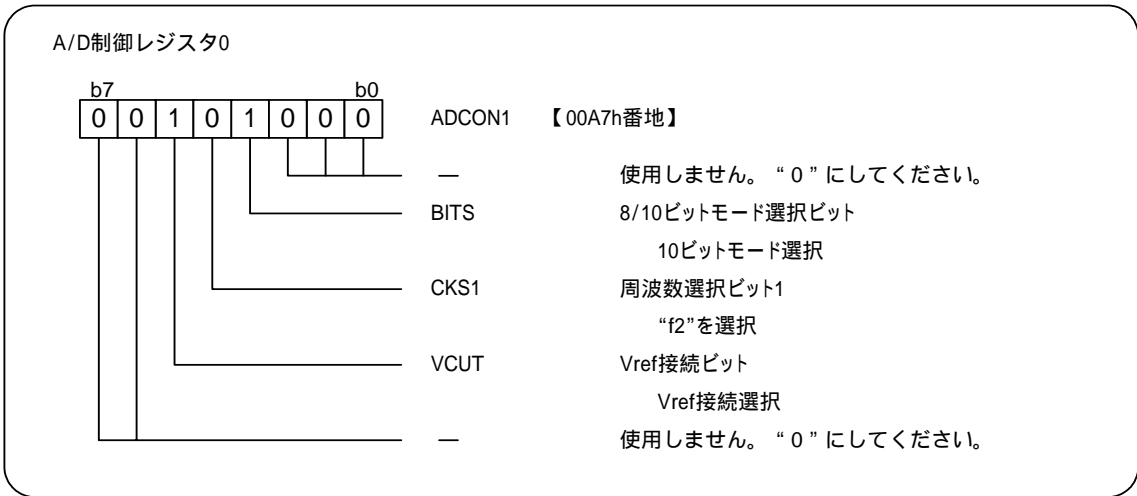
A/D制御レジスタ0

b7 b0

| 0 | 0 | 1 | 0 | 1 | 0 | 0 | 0 |
|---|---|---|---|---|---|---|---|

ADCON1 【00A7h番地】

— 使用しません。"0"にしてください。

BITS 8/10ビットモード選択ビット
10ビットモード選択

CKS1 周波数選択ビット1
"f2"を選択

VCUT Vref接続ビット
Vref接続選択

— 使用しません。"0"にしてください。